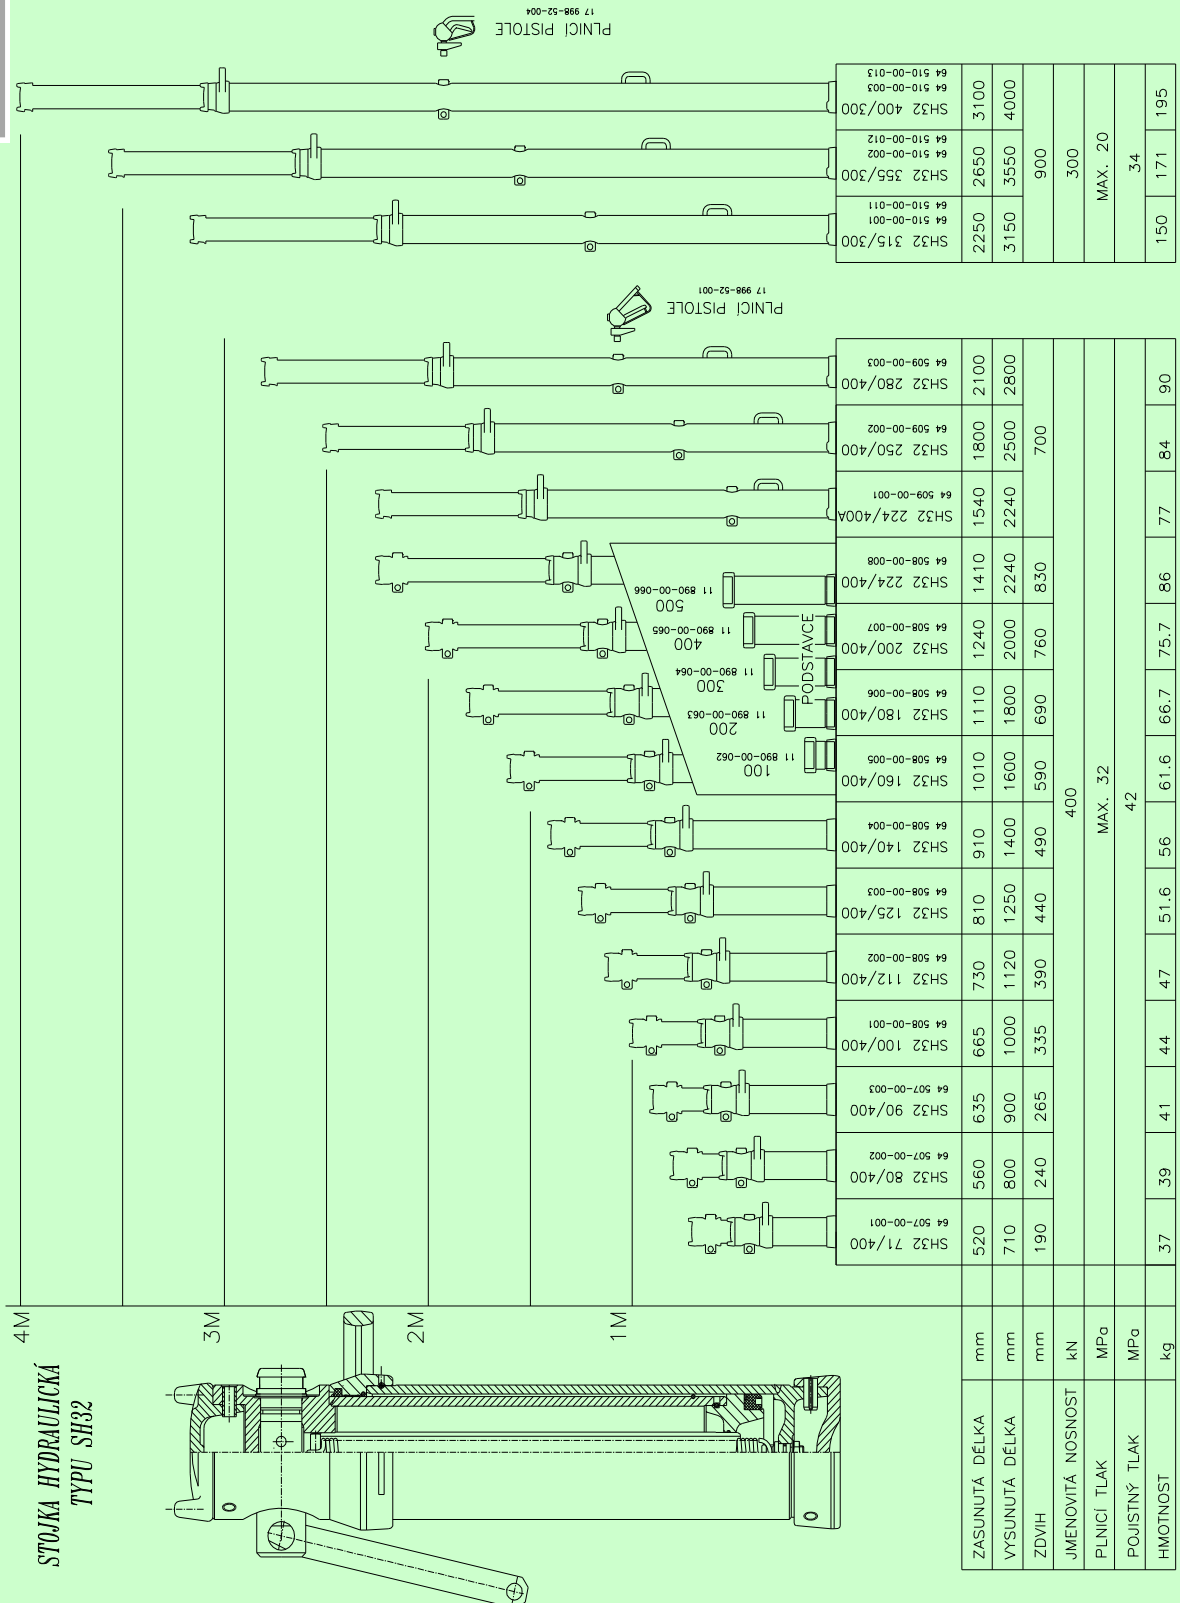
STOJKA HYDRAULICKÁ
TYPU SH32

| | | SH32 71/400 64 507-00-001 | SH32 80/400 64 507-00-002 | SH32 90/400 64 507-00-003 | SH32 100/400 64 508-00-001 | SH32 112/400 64 508-00-002 | SH32 125/400 64 508-00-003 | SH32 140/400 64 508-00-004 | SH32 160/400 64 508-00-005 | SH32 180/400 64 508-00-006 | SH32 200/400 64 508-00-007 | SH32 224/400 64 508-00-008 | SH32 224/400A 64 509-00-001 | SH32 250/400 64 509-00-002 | SH32 280/400 64 509-00-003 | SH32 315/300 64 510-00-001 64 510-00-011 | SH32 355/300 64 510-00-002 64 510-00-012 | SH32 400/300 64 510-00-003 64 510-00-013 |
|---|---|---|---|---|---|---|---|---|---|---|---|---|---|---|---|---|---|---|
| ZASUNUTÁ DÉLKA | mm | 520 | 560 | 635 | 665 | 730 | 810 | 910 | 1010 | 1110 | 1240 | 1410 | 1540 | 1800 | 2100 | 2250 | 2650 | 3100 |
| VYSUNUTÁ DÉLKA | mm | 710 | 800 | 900 | 1000 | 1120 | 1250 | 1400 | 1600 | 1800 | 2000 | 2240 | 2240 | 2500 | 2800 | 3150 | 3550 | 4000 |
| ZDVIH | mm | 190 | 240 | 265 | 335 | 390 | 440 | 490 | 590 | 690 | 760 | 830 | 700 | | | 900 | | |
| JMENOVITÁ NOSNOST | kN | 400 | | | | | | | | | | | | | | 300 | | |
| PLNICÍ TLAK | MPa | MAX. 32 | | | | | | | | | | | | | | MAX. 20 | | |
| POJISTNÝ TLAK | MPa | 42 | | | | | | | | | | | | | | 34 | | |
| HMOTNOST | kg | 37 | 39 | 41 | 44 | 47 | 51.6 | 56 | 61.6 | 66.7 | 75.7 | 86 | 77 | 84 | 90 | 150 | 171 | 195 |

4M
3M
2M
1M

PODSTAVCE
100 11 890-00-062
200 11 890-00-063
300 11 890-00-064
400 11 890-00-065
500 11 890-00-066

PLNICÍ PISTOLE 17 998-52-001
PLNICÍ PISTOLE 17 998-52-004